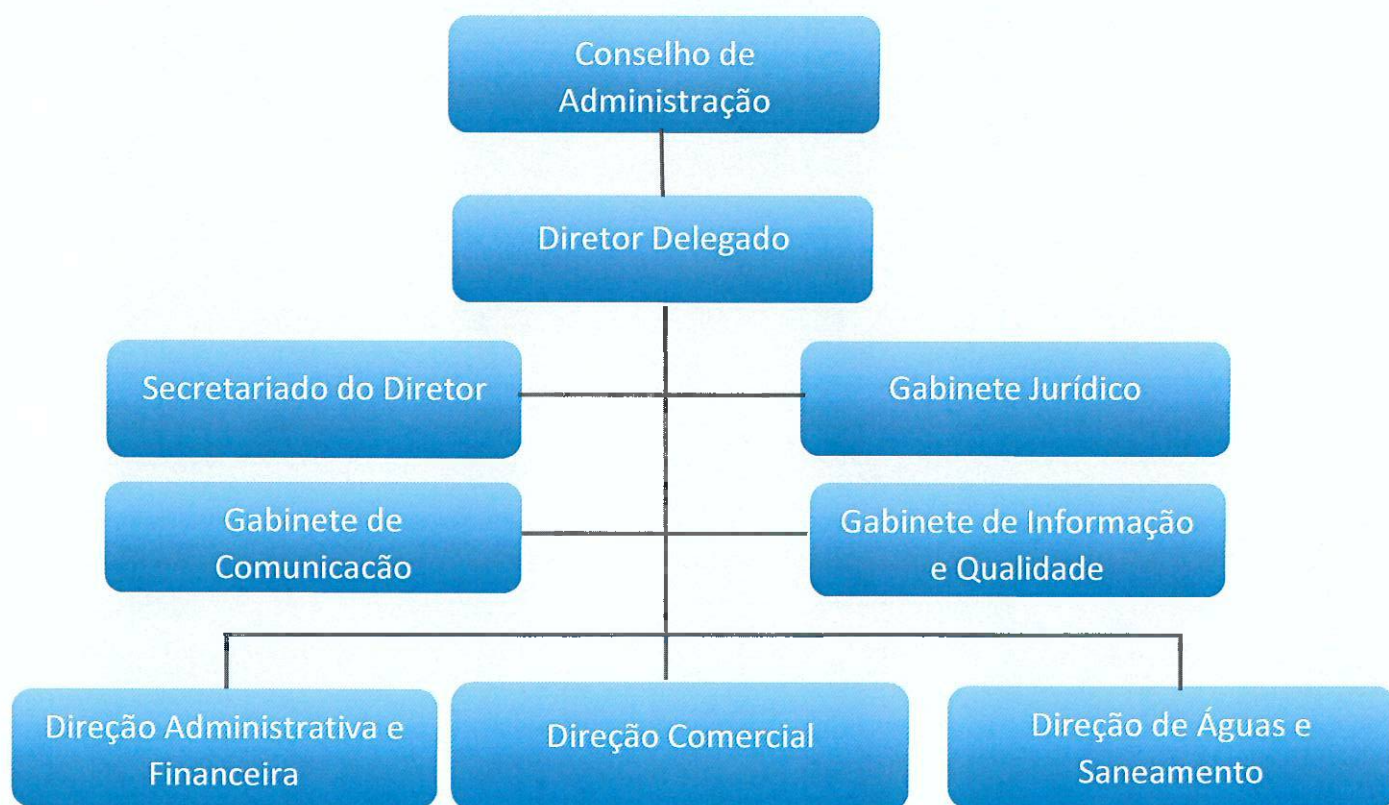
Conselho de Administração

Diretor Delegado

Secretariado do Diretor

Gabinete Jurídico

Gabinete de Comunicacão

Gabinete de Informação e Qualidade

Direção Administrativa e Financeira

Direção Comercial

Direção de Águas e Saneamento